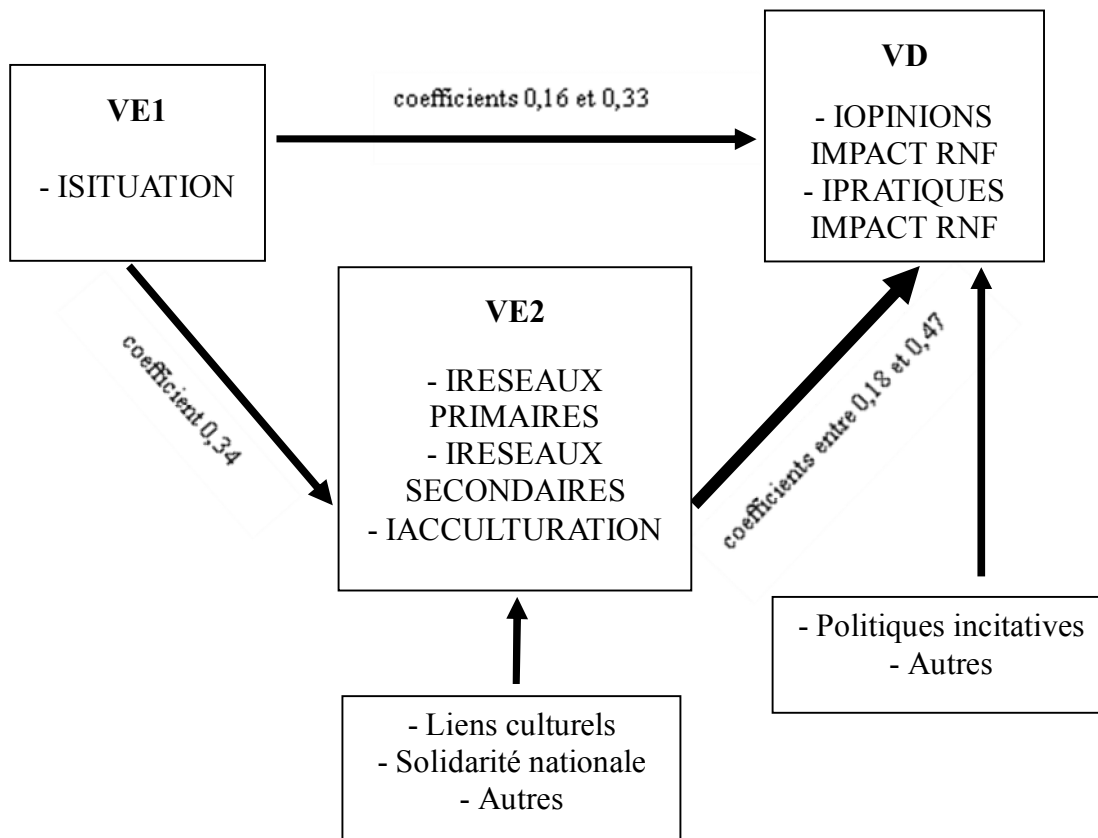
VE1

- ISITUATION

coefficients 0,16 et 0,33

VD

- IOPINIONS IMPACT RNF
- IPRATIQUES IMPACT RNF

coefficient 0,34

VE2

- IRESEAUX PRIMAIRES
- IRESEAUX SECONDAIRES
- IACCULTURATION

coefficients entre 0,18 et 0,47

- Politiques incitatives
- Autres

- Liens culturels
- Solidarité nationale
- Autres